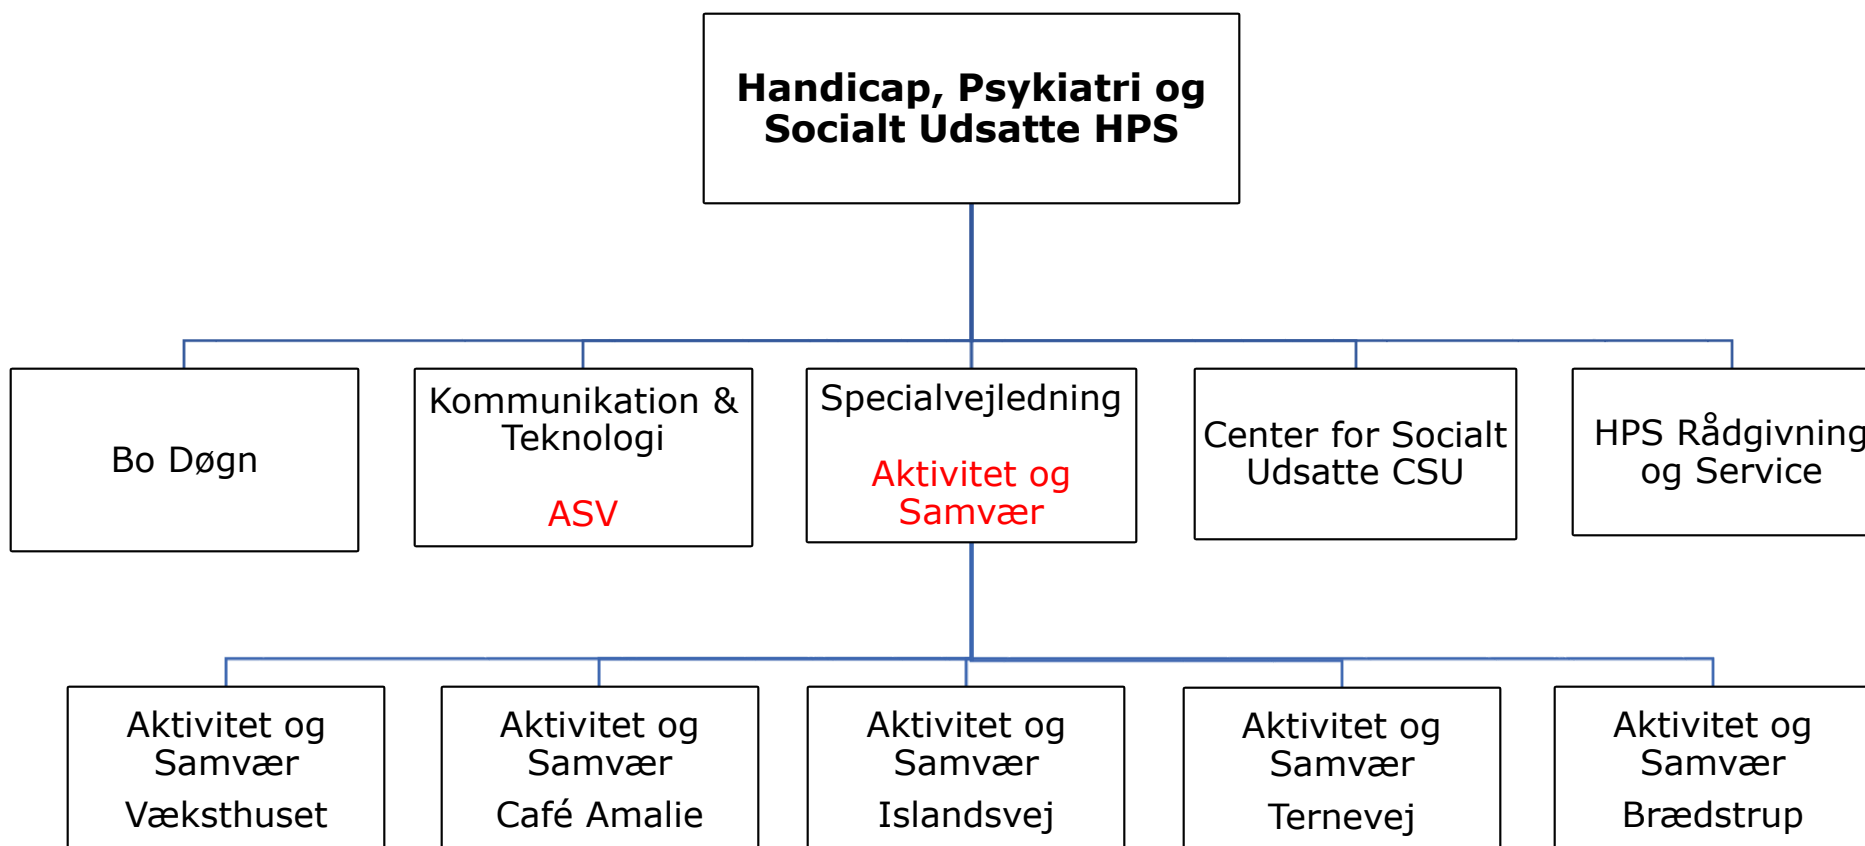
Handicap, Psykiatri og Socialt Udsatte HPS

Bo Døgn

Kommunikation & Teknologi

ASV

Specialvejledning

Aktivitet og Samvær

Center for Socialt Udsatte CSU

HPS Rådgivning og Service

Aktivitet og Samvær

Væksthuset

Aktivitet og Samvær

Café Amalie

Aktivitet og Samvær

Islandsvej

Aktivitet og Samvær

Ternevej

Aktivitet og Samvær

Brædstrup